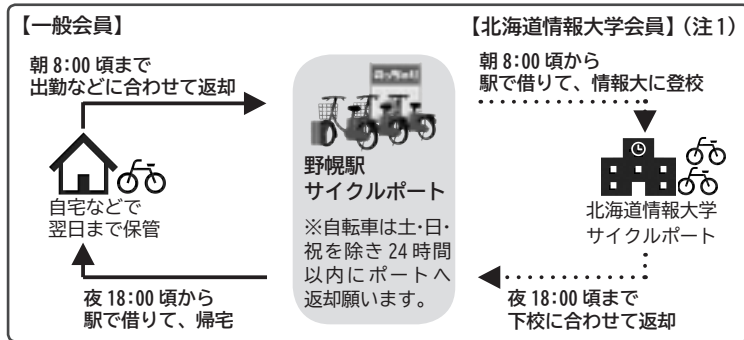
【一般会員】

朝 8:00 頃まで
出勤などに合わせて返却

自宅などで
翌日まで保管

夜 18:00 頃から
駅で借りて、帰宅

野幌駅
サイクルポート

※自転車は土･日･祝を除き 24 時間以内にポートへ返却願います。

【北海道情報大学会員】（注 1）

朝 8:00 頃から
駅で借りて、情報大に登校

北海道情報大学
サイクルポート

夜 18:00 頃まで
下校に合わせて返却